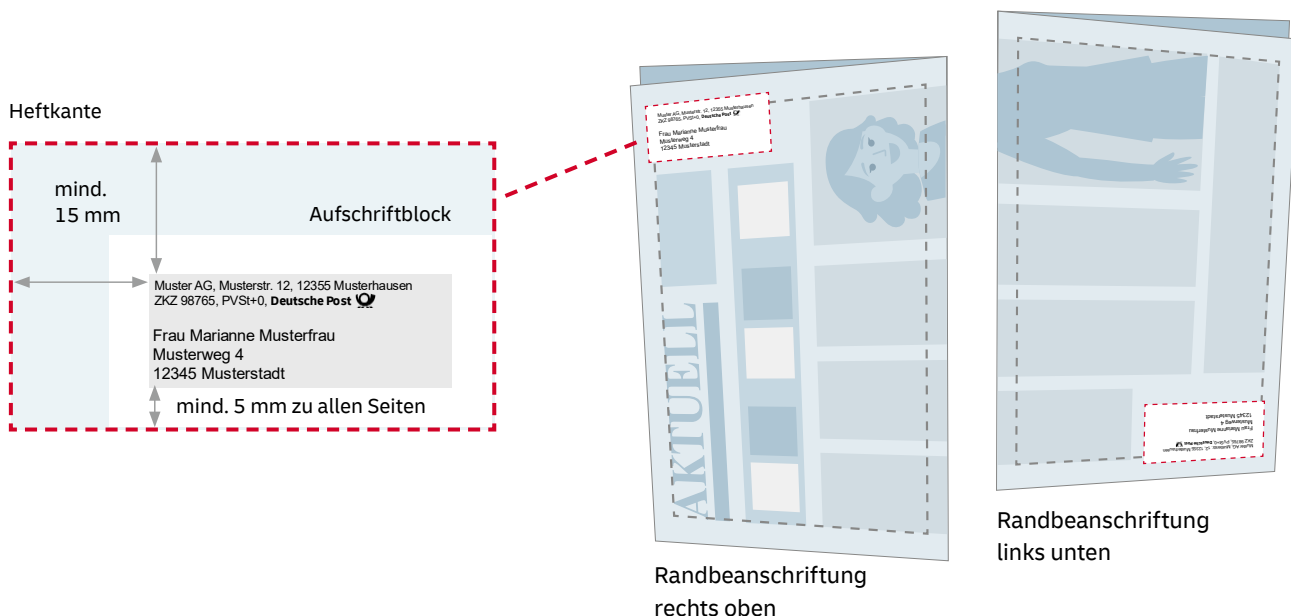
Heftkante

mind. 15 mm

Aufschriftblock

Muster AG, Musterstr. 12, 12355 Musterhausen
ZKZ 98765, PVSt+0, **Deutsche Post**

Frau Marianne Musterfrau
Musterweg 4
12345 Musterstadt

mind. 5 mm zu allen Seiten

Muster AG, Musterstr. 12, 12355 Musterhausen
ZKZ 98765, PVSt+0, Deutsche Post

Frau Marianne Musterfrau
Musterweg 4
12345 Musterstadt

AKTUELL

Randbeanschriftung rechts oben

Muster AG, Musterstr. 12, 12355 Musterhausen
ZKZ 98765, PVSt+0, Deutsche Post

Frau Marianne Musterfrau
Musterweg 4
12345 Musterstadt

Randbeanschriftung links unten